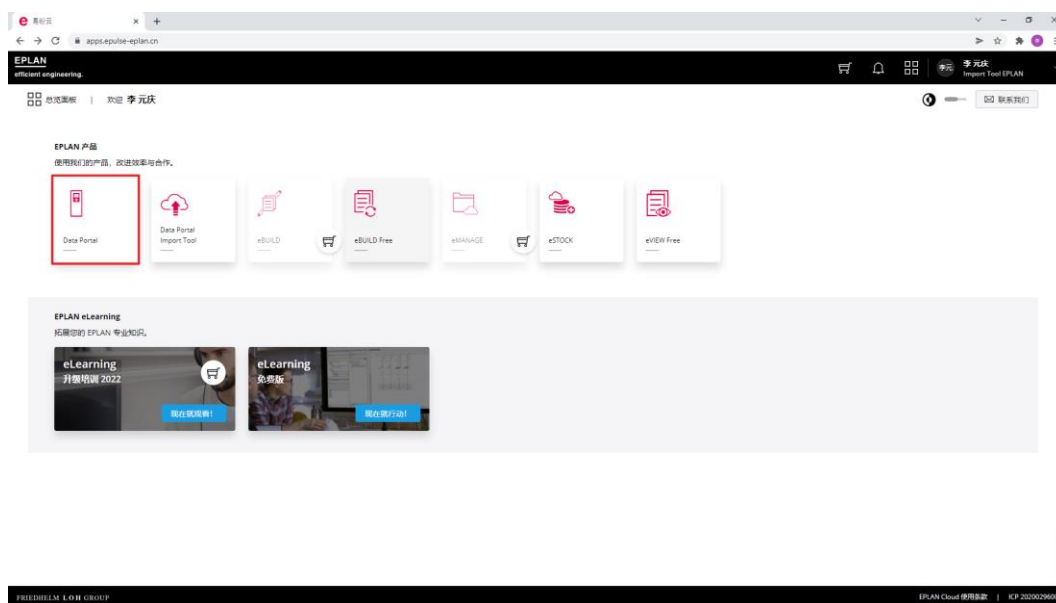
易标云 × +

apps.epulse-eplan.cn

EPLAN
efficient engineering.

李元 李元庆 Import Tool EPLAN

总览面板 | 欢迎 李元庆

联系我们

EPLAN 产品
使用我们的产品，改进效率与合作。

Data Portal

Data Portal Import Tool

eBUILD

eBUILD Free

eMANAGE

eSTOCK

eVIEW Free

EPLAN eLearning
拓展您的 EPLAN 专业知识。

eLearning
升级培训 2022
现在就观看!

eLearning
免费版
现在就行动!

FRIEDHELM LOH GROUP

EPLAN Cloud 使用条款 | ICP 2020029600